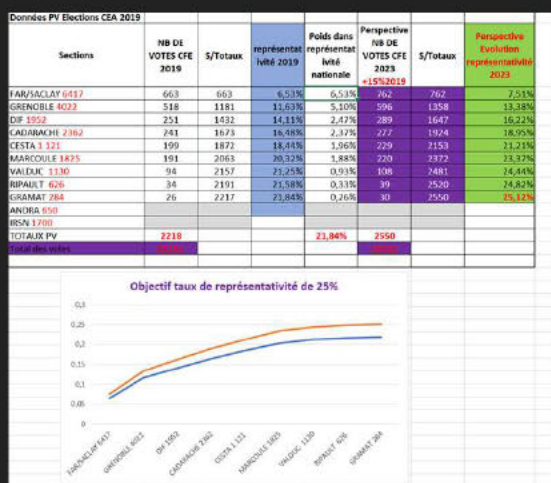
Données PV Elections CEA 2019

| Sections | NB DE VOTES CFE 2019 | S/Totaux | représentativité 2019 | Poids dans représentativité nationale | Perspective NB DE VOTES CFE 2023 +15%2019 | S/Totaux | Perspective Evolution représentativité 2023 |
|---|---|---|---|---|---|---|---|
| FAR/SACLAY 6417 | 663 | 663 | 6,53% | 6,53% | 762 | 762 | 7,51% |
| GRENOBLE 4022 | 518 | 1181 | 11,63% | 5,10% | 596 | 1358 | 13,38% |
| DIF 1952 | 251 | 1432 | 14,11% | 2,47% | 289 | 1647 | 16,22% |
| CADARACHE 2362 | 241 | 1673 | 16,48% | 2,37% | 277 | 1924 | 18,95% |
| CESTA 1 121 | 199 | 1872 | 18,44% | 1,96% | 229 | 2153 | 21,21% |
| MARCOULE 1825 | 191 | 2063 | 20,32% | 1,88% | 220 | 2372 | 23,37% |
| VALDUC 1130 | 94 | 2157 | 21,25% | 0,93% | 108 | 2481 | 24,44% |
| RIPAULT 626 | 34 | 2191 | 21,58% | 0,33% | 39 | 2520 | 24,82% |
| GRAMAT 284 | 26 | 2217 | 23,84% | 0,26% | 30 | 2550 | 25,12% |
| ANDRA 650 | | | | | | | |
| IRSN 1700 | | | | | | | |
| TOTAUX PV | 2210 | | | 21,84% | 2550 | | |
| Total des votes | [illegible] | | | | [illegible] | | |

Objectif taux de représentativité de 25%

0,3
0,25
0,2
0,15
0,1
0,05
0

FAR/SACLAY 6417
GRENOBLE 4022
DIF 1952
CADARACHE 2362
CESTA 1 121
MARCOULE 1825
VALDUC 1130
RIPAULT 626
GRAMAT 284